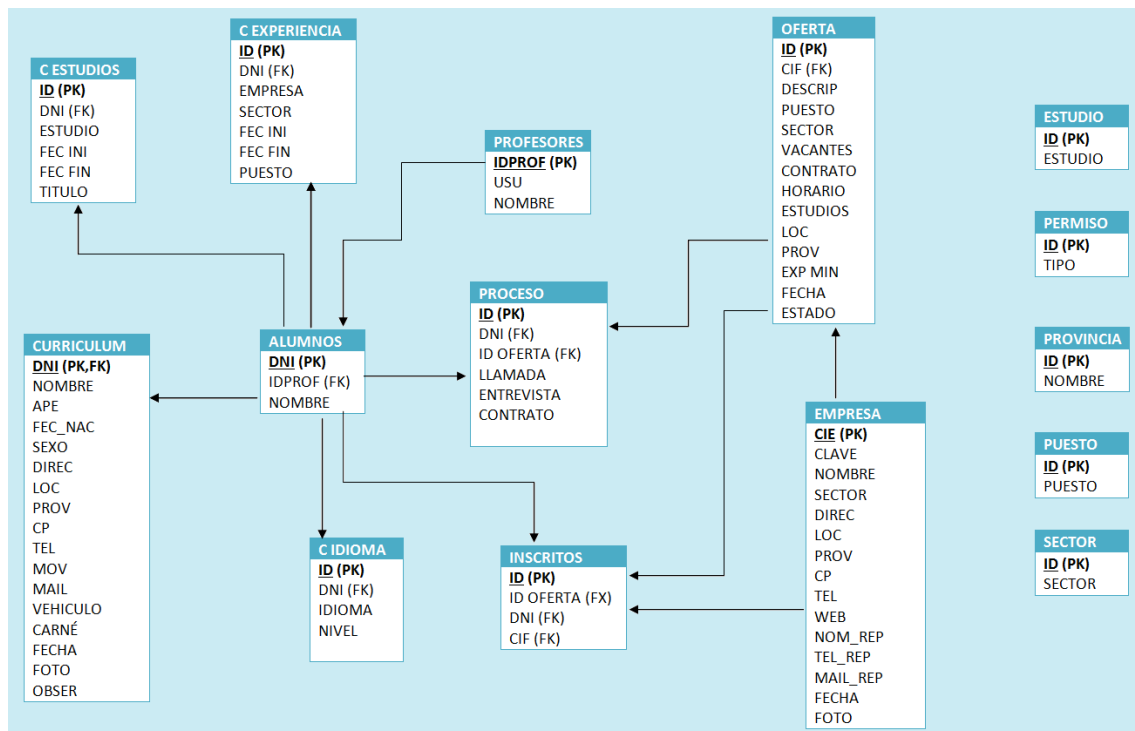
C ESTUDIOS
ID (PK)
DNI (FK)
ESTUDIO
FEC INI
FEC FIN
TITULO

C EXPERIENCIA
ID (PK)
DNI (FK)
EMPRESA
SECTOR
FEC INI
FEC FIN
PUESTO

PROFESORES
IDPROF (PK)
USU
NOMBRE

OFERTA
ID (PK)
CIF (FK)
DESCRIP
PUESTO
SECTOR
VACANTES
CONTRATO
HORARIO
ESTUDIOS
LOC
PROV
EXP MIN
FECHA
ESTADO

ESTUDIO
ID (PK)
ESTUDIO

PERMISO
ID (PK)
TIPO

PROVINCIA
ID (PK)
NOMBRE

PUESTO
ID (PK)
PUESTO

SECTOR
ID (PK)
SECTOR

CURRICULUM
DNI (PK,FK)
NOMBRE
APE
FEC_NAC
SEXO
DIREC
LOC
PROV
CP
TEL
MOV
MAIL
VEHICULO
CARNÉ
FECHA
FOTO
OBSER

ALUMNOS
DNI (PK)
IDPROF (FK)
NOMBRE

PROCESO
ID (PK)
DNI (FK)
ID OFERTA (FK)
LLAMADA
ENTREVISTA
CONTRATO

EMPRESA
CIE (PK)
CLAVE
NOMBRE
SECTOR
DIREC
LOC
PROV
CP
TEL
WEB
NOM_REP
TEL_REP
MAIL_REP
FECHA
FOTO

C IDIOMA
ID (PK)
DNI (FK)
IDIOMA
NIVEL

INSCRITOS
ID (PK)
ID OFERTA (FX)
DNI (FK)
CIF (FK)